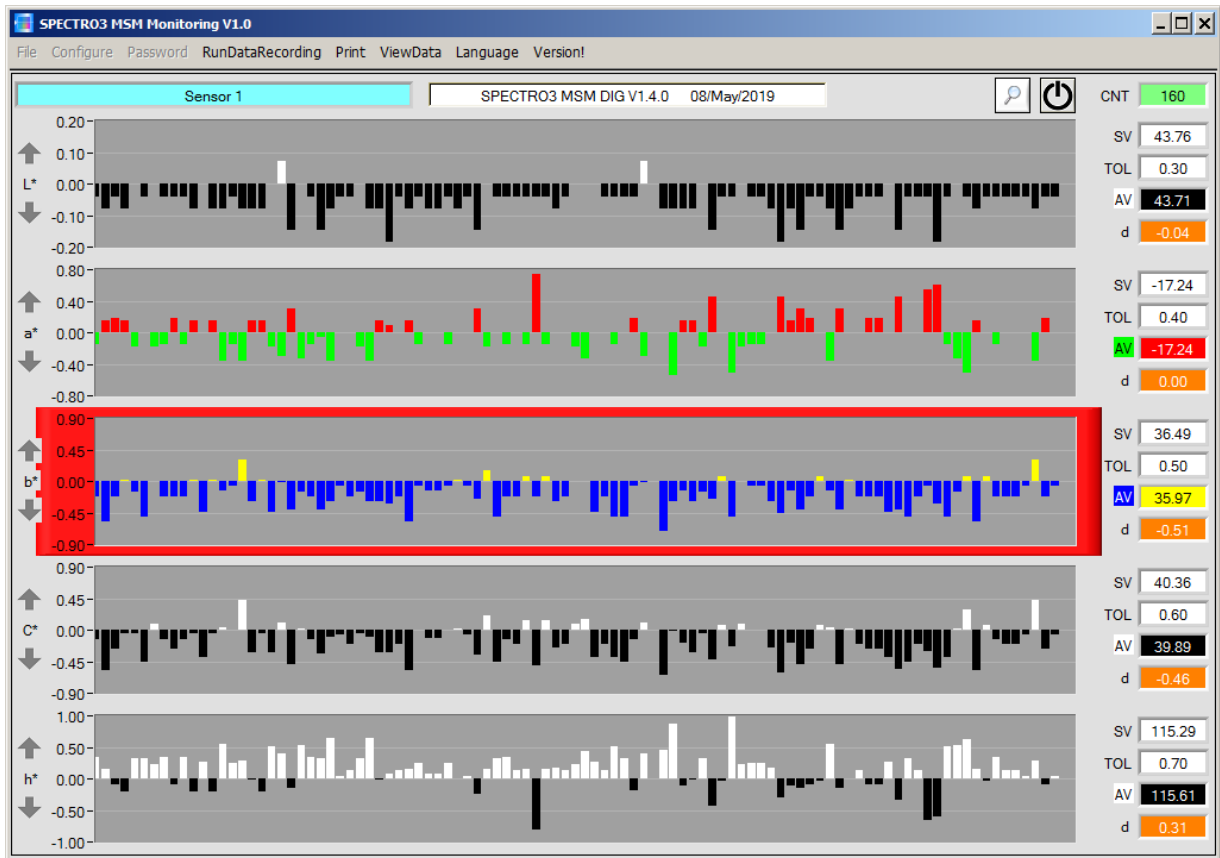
SPECTRO3 MSM Monitoring V1.0

File Configure Password RunDataRecording Print ViewData Language Version!

Sensor 1

SPECTRO3 MSM DIG V1.4.0 08/May/2019

CNT 160

L*
0.20
0.10
0.00
-0.10
-0.20

SV 43.76
TOL 0.30
AV 43.71
d -0.04

a*
0.80
0.40
0.00
-0.40
-0.80

SV -17.24
TOL 0.40
AV -17.24
d 0.00

b*
0.90
0.45
0.00
-0.45
-0.90

SV 36.49
TOL 0.50
AV 35.97
d -0.51

C*
0.90
0.45
0.00
-0.45
-0.90

SV 40.36
TOL 0.60
AV 39.89
d -0.46

h*
1.00
0.50
0.00
-0.50
-1.00

SV 115.29
TOL 0.70
AV 115.61
d 0.31